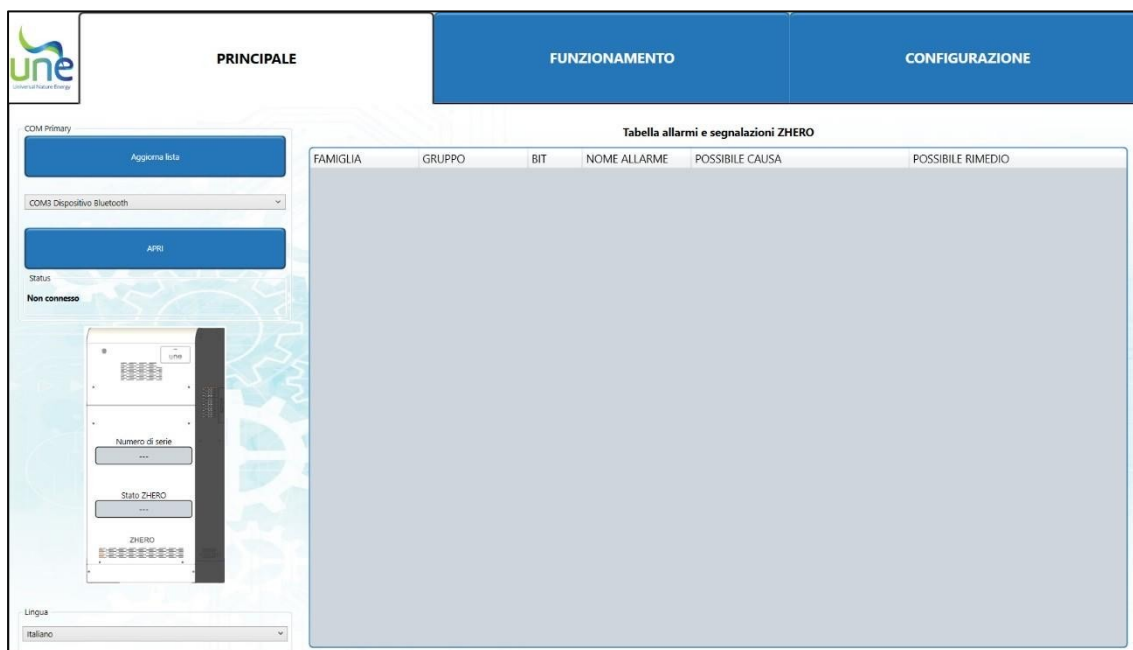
une
Universal Nature Energy

PRINCIPALE

FUNZIONAMENTO

CONFIGURAZIONE

COM Primary

Aggiorna lista

COM3 Dispositivo Bluetooth

APRI

Status

Non connesso

une

Numero di serie

---

Stato ZHERO

---

ZHERO

Lingua

Italiano

Tabella allarmi e segnalazioni ZHERO

| FAMIGLIA | GRUPPO | BIT | NOME ALLARME | POSSIBILE CAUSA | POSSIBILE RIMEDIO |
|---|---|---|---|---|---|